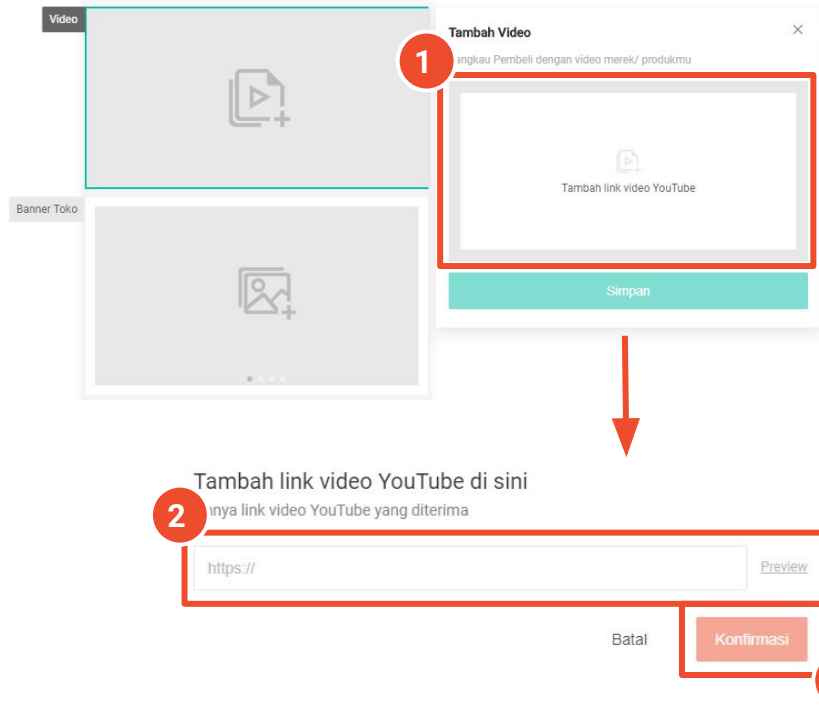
Video

Banner Toko

Tambah Video

×

1

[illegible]angkau Pembeli dengan video merek/ produkmu

Tambah link video YouTube

Simpan

Tambah link video YouTube di sini

2

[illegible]nya link video YouTube yang diterima

https://

Preview

Batal

Konfirmasi